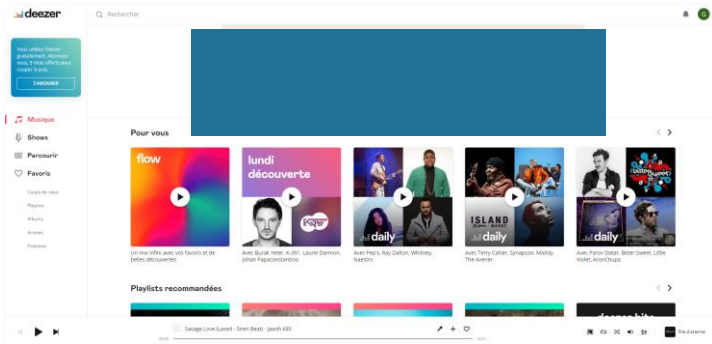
deezer

Rechercher

Vous utilisez Deezer gratuitement. Abonnez-vous, 3 mois offerts pour couper la pub.

S'ABONNER

Musique

Shows

Parcourir

Favoris

Coups de cœur

Playlists

Albums

Artistes

Podcasts

Pour vous

flow

Un mix infini avec vos favoris et de belles découvertes

lundi découverte

Avec Burak Yeter, K-391, Laurie Darmon, Johan Papaconstantino

daily

Avec Pep's, Ray Dalton, Whitney, Naestro

ISLAND daily

Avec Terry Callier, Synapson, Maddy, The Avener

daily

Avec Panos Stelar, Bitter:Sweet, Little Violet, AronChupa

Playlists recommandées

Savage Love (Laxed - Siren Beat) · Jawsh 685

File d'attente